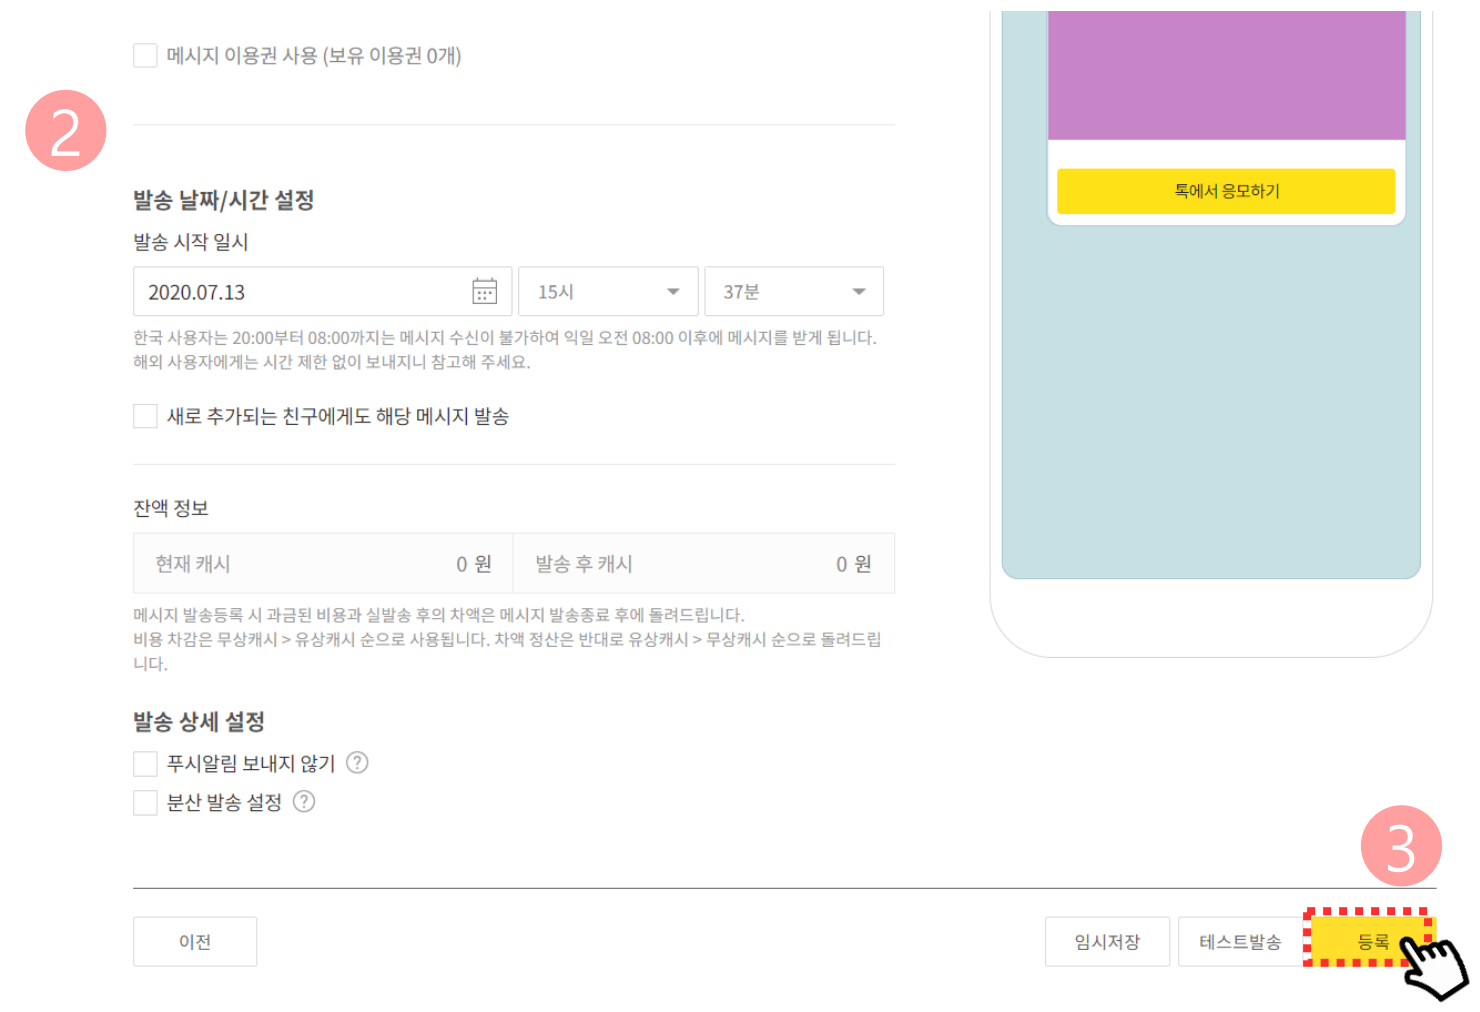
메시지 이용권 사용 (보유 이용권 0개)

2

발송 날짜/시간 설정

발송 시작 일시

2020.07.13

15시

37분

한국 사용자는 20:00부터 08:00까지는 메시지 수신이 불가하여 익일 오전 08:00 이후에 메시지를 받게 됩니다. 해외 사용자에게는 시간 제한 없이 보내지니 참고해 주세요.

새로 추가되는 친구에게도 해당 메시지 발송

잔액 정보

| 현재 캐시 | 0 원 | 발송 후 캐시 | 0 원 |
|---|---|---|---|

메시지 발송등록 시 과금된 비용과 실발송 후의 차액은 메시지 발송종료 후에 돌려드립니다. 비용 차감은 무상캐시 > 유상캐시 순으로 사용됩니다. 차액 정산은 반대로 유상캐시 > 무상캐시 순으로 돌려드립니다.

발송 상세 설정

푸시알림 보내지 않기 ?

분산 발송 설정 ?

톡에서 응모하기

3

이전

임시저장

테스트발송

등록